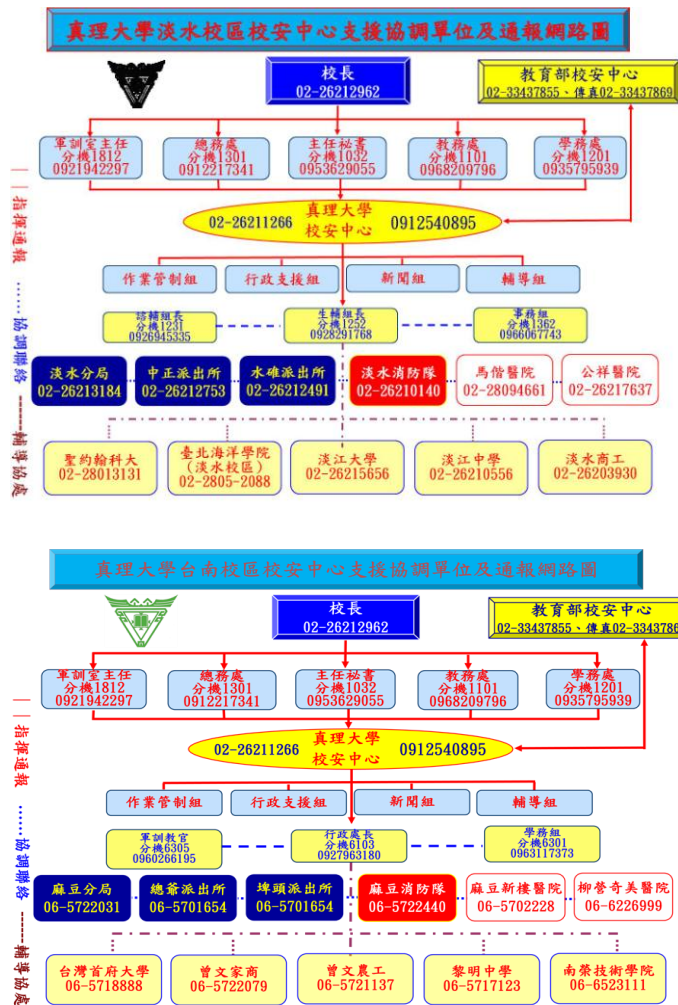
真理大學淡水校區校安中心支援協調單位及通報網路圖

校長
02-26212962

教育部校安中心
02-33437855、傳真02-33437869

軍訓室主任
分機1812
0921942297

總務處
分機1301
0912217341

主任秘書
分機1032
0953629055

教務處
分機1101
0968209796

學務處
分機1201
0935795939

—指揮通報

02-26211266 真理大學 校安中心 0912540895

……協調聯絡

作業管制組
行政支援組
新聞組
輔導組

------輔導協處

諮輔組長
分機1231
0926945335

生輔組長
分機1252
0928291768

事務組
分機1362
0966067743

淡水分局
02-26213184

中正派出所
02-26212753

水碓派出所
02-26212491

淡水消防隊
02-26210140

馬偕醫院
02-28094661

公祥醫院
02-26217637

聖約翰科大
02-28013131

臺北海洋學院
(淡水校區)
02-2805-2088

淡江大學
02-26215656

淡江中學
02-26210556

淡水商工
02-26203930

真理大學台南校區校安中心支援協調單位及通報網路圖

校長
02-26212962

教育部校安中心
02-33437855、傳真02-3343786

軍訓室主任
分機1812
0921942297

總務處
分機1301
0912217341

主任秘書
分機1032
0953629055

教務處
分機1101
0968209796

學務處
分機1201
0935795939

—指揮通報

02-26211266 真理大學 校安中心 0912540895

……協調聯絡

作業管制組
行政支援組
新聞組
輔導組

------輔導協處

軍訓教官
分機6305
0960266195

行政處長
分機6103
0927963180

學務組
分機6301
0963117373

麻豆分局
06-5722031

總爺派出所
06-5701654

埤頭派出所
06-5701654

麻豆消防隊
06-5722440

麻豆新樓醫院
06-5702228

柳營奇美醫院
06-6226999

台灣首府大學
06-5718888

曾文家商
06-5722079

曾文農工
06-5721137

黎明中學
06-5717123

南榮技術學院
06-6523111